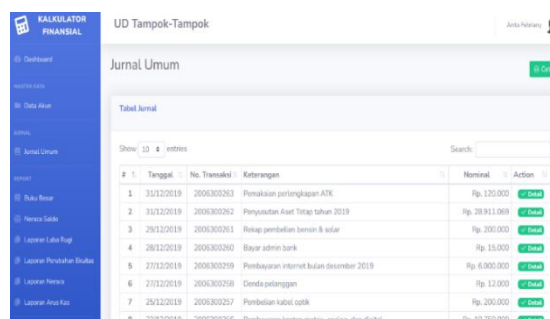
KALKULATOR FINANSIAL

Dashboard

MASTER DATA

Data Akun

JURNAL

Jurnal Umum

REPORT

Buku Besar

Neraca Saldo

Laporan Laba Rugi

Laporan Perubahan Ekuitas

Laporan Neraca

Laporan Arus Kas

UD Tampok-Tampok

Anita Febriany

Jurnal Umum

Tabel Jurnal

Show 10 entries

Search:

| # | Tanggal | No. Transaksi | Keterangan | Nominal | Action |
|---|---|---|---|---|---|
| 1 | 31/12/2019 | 2006300263 | Pemakaian perlengkapan ATK | Rp. 120.000 | Detail |
| 2 | 31/12/2019 | 2006300262 | Penyusutan Aset Tetap tahun 2019 | Rp. 28.911.069 | Detail |
| 3 | 29/12/2019 | 2006300261 | Rekap pembelian bensin & solar | Rp. 200.000 | Detail |
| 4 | 28/12/2019 | 2006300260 | Bayar admin bank | Rp. 15.000 | Detail |
| 5 | 27/12/2019 | 2006300259 | Pembayaran internet bulan desember 2019 | Rp. 6.900.000 | Detail |
| 6 | 27/12/2019 | 2006300258 | Denda pelanggan | Rp. 12.000 | Detail |
| 7 | 26/12/2019 | 2006300257 | Pembelian kabel optik | Rp. 200.000 | Detail |
| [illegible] | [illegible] | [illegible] | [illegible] | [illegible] | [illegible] |